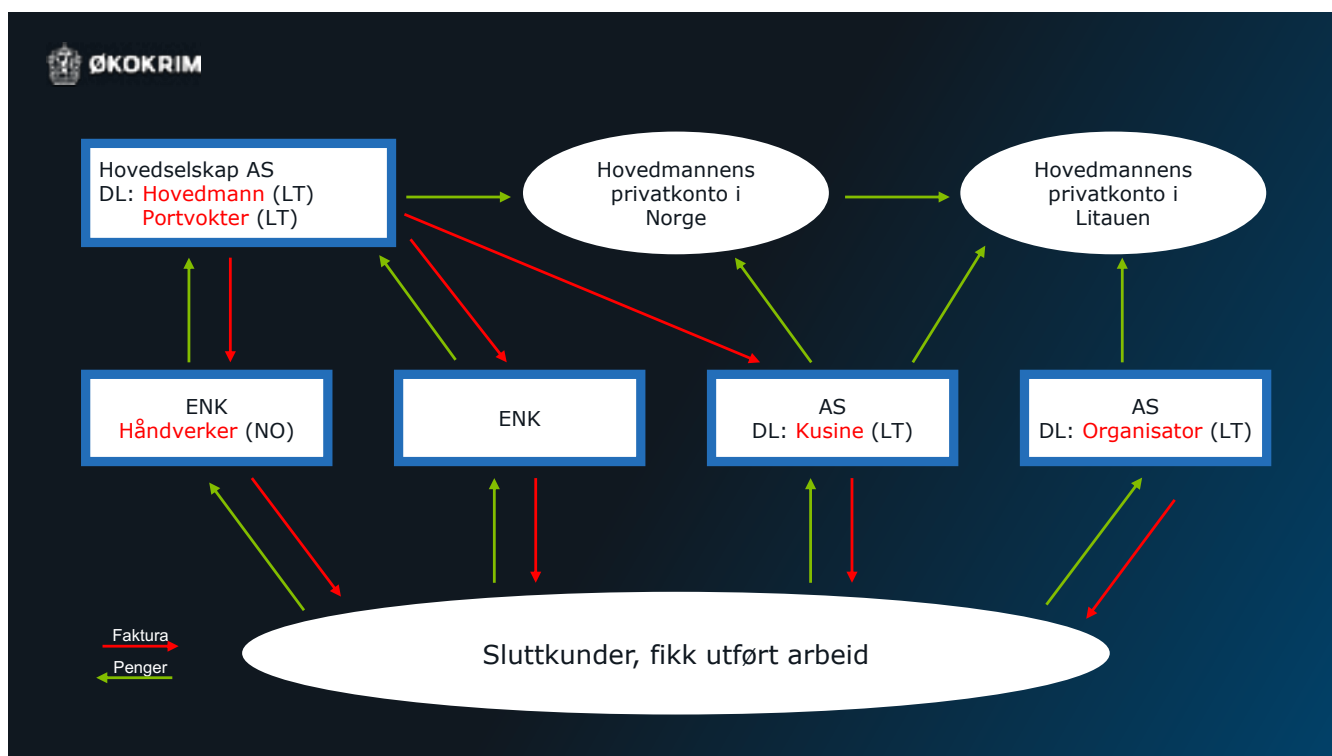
ØKOKRIM

Hovedselskap AS
DL: Hovedmann (LT)
Portvokter (LT)

Hovedmannens privatkonto i Norge

Hovedmannens privatkonto i Litauen

ENK
Håndverker (NO)

ENK

AS
DL: Kusine (LT)

AS
DL: Organisator (LT)

Faktura

Penger

Sluttkunder, fikk utført arbeid